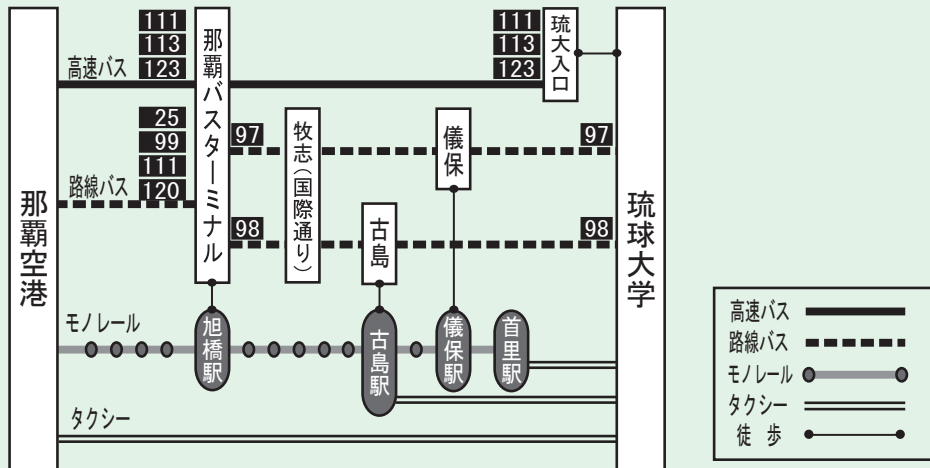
那覇空港

111
113
高速バス 123

那覇バスターミナル

111
113
123

琉大入口

25
99
111
路線バス 120

97

牧志(国際通り)

儀保

97

98

古島

98

琉球大学

モノレール

旭橋駅

古島駅

儀保駅

首里駅

タクシー

高速バス
路線バス
モノレール
タクシー
徒歩